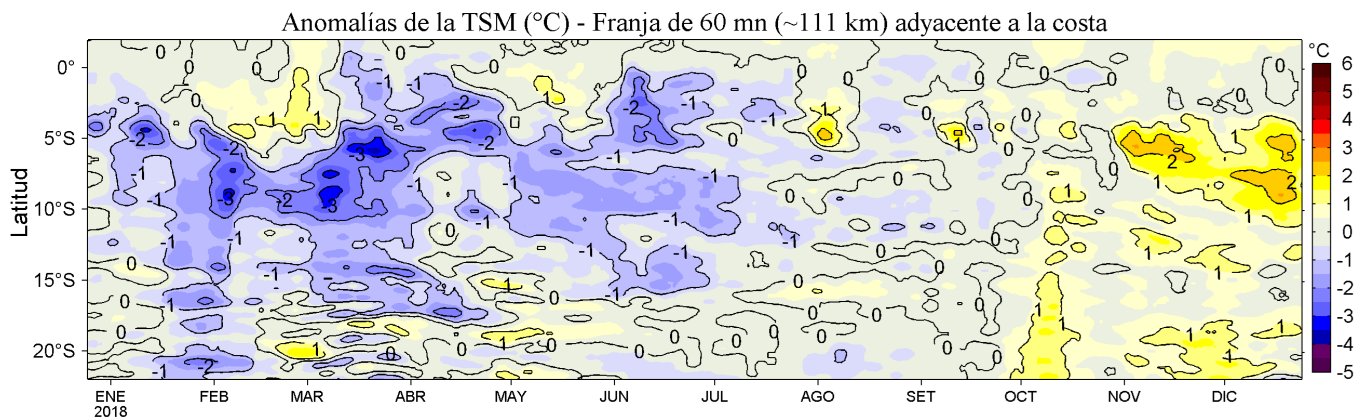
Anomalías de la TSM (°C) - Franja de 60 mn (~111 km) adyacente a la costa

Latitud

0°
5°S
10°S
15°S
20°S

ENE
2018
FEB
MAR
ABR
MAY
JUN
JUL
AGO
SET
OCT
NOV
DIC

°C
6
5
4
3
2
1
0
-1
-2
-3
-4
-5

0
0
-1
-2
-2
-1
-1
-2
-2
-3
-1
-2
-2
-2
-1
-3
-2
-3
-1
-1
-1
-1
-1
-1
-1
0
0
0
-1
1
0
0
0
0
1
1
1
2
2
1
1
1
1
1
1
0
0
0
0
0
0
-1
-1
-2
1
0